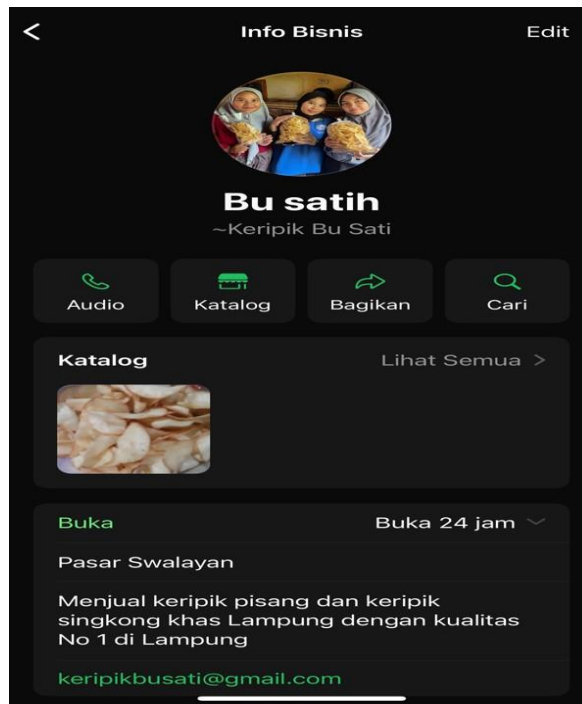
Info Bisnis

Edit

Bu satih

~Keripik Bu Sati

Audio

Katalog

Bagikan

Cari

Katalog

Lihat Semua >

Buka

Buka 24 jam

Pasar Swalayan

Menjual keripik pisang dan keripik singkong khas Lampung dengan kualitas No 1 di Lampung

keripikbusati@gmail.com